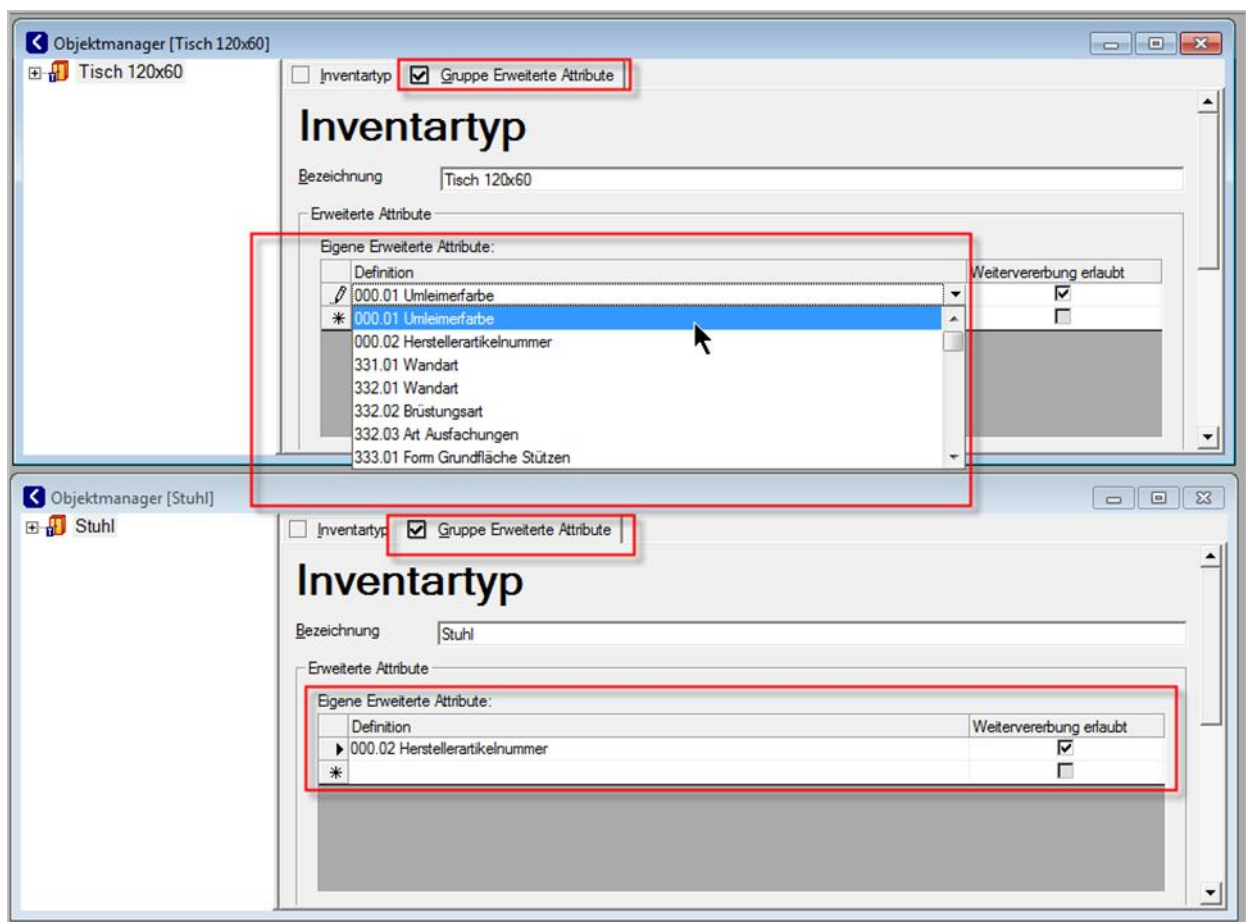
Objektmanager [Tisch 120x60]

Tisch 120x60

Inventartyp

Gruppe Erweiterte Attribute

Inventartyp

Bezeichnung Tisch 120x60

Erweiterte Attribute

Eigene Erweiterte Attribute:

| | Definition | Weitervererbung erlaubt |
|---|---|---|
| | 000.01 Umleimerfarbe | ☑ |
| * | 000.01 Umleimerfarbe | ☐ |

000.01 Umleimerfarbe
000.02 Herstellerartikelnummer
331.01 Wandart
332.01 Wandart
332.02 Brüstungsart
332.03 Art Ausfachungen
333.01 Form Grundfläche Stützen

Objektmanager [Stuhl]

Stuhl

Inventartyp

Gruppe Erweiterte Attribute

Inventartyp

Bezeichnung Stuhl

Erweiterte Attribute

Eigene Erweiterte Attribute:

| | Definition | Weitervererbung erlaubt |
|---|---|---|
| | 000.02 Herstellerartikelnummer | ☑ |
| * | | ☐ |